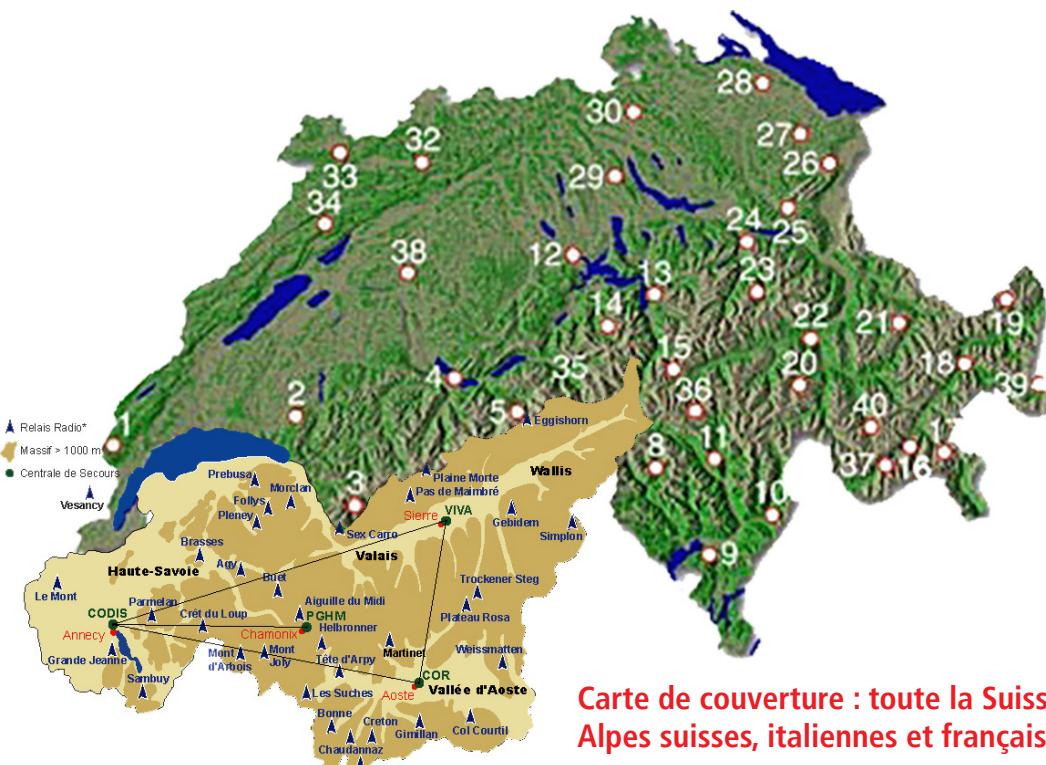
28
30
32
27
26
33
29
34
24
25
38
12
13
23
14
22
21
19
15
18
35
20
39
4
36
2
5
Eggishorn
40
1
11
17
8
1
16
37
3
10
9
Relais Radio*
Massif > 1000 m
Centrale de Secours
Vesancy
Prebusa
Follys
Pleney
Morclan
Plaine Morte
Pas de Maimbré
Wallis
Sierre
VIVA
Gebidem
Simplon
Sex Carro
Valais
Brasses
Agy
Buet
Haute-Savoie
Trockener Steg
Le Mont
Parmelan
Crêt du Loup
Aiguille du Midi
PGHM
Plateau Rosa
CODIS
Annecy
Chamonix
Helbronner
Martinet
Weissmatten
Grande Jeanne
Mont d'Arbois
Mont Joly
Tête d'Arpy
COR
Sambuy
Les Suches
Aoste
Vallée d'Aoste
Bonne
Creton
Chaudannaz
Gimillan
Col Courtil

Carte de couverture : toute la Suiss
Alpes suisses, italiennes et françai